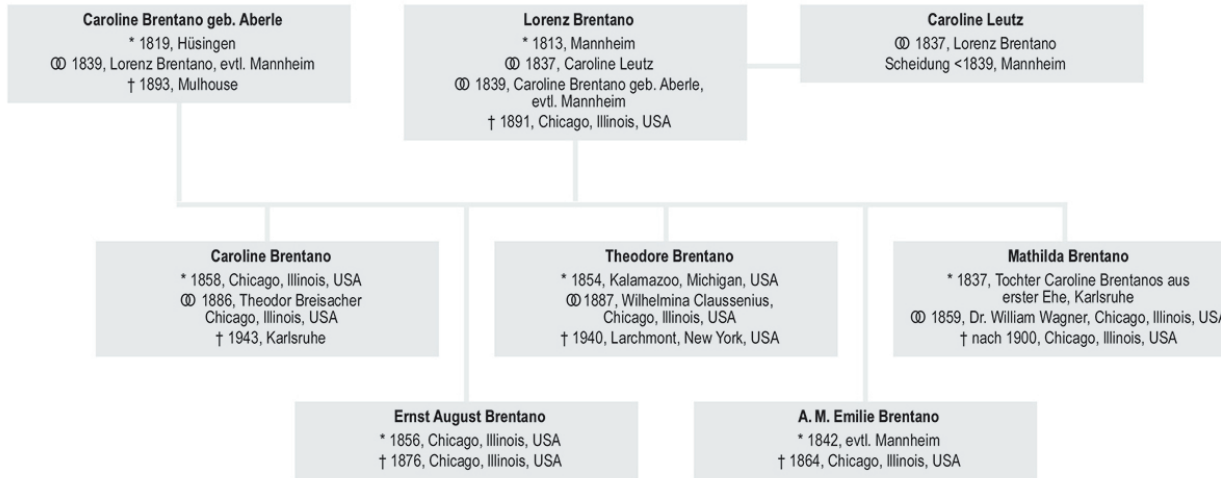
**Caroline Brentano geb. Aberle**
* 1819, Hüsingen
⚭ 1839, Lorenz Brentano, evtl. Mannheim
† 1893, Mulhouse

**Lorenz Brentano**
* 1813, Mannheim
⚭ 1837, Caroline Leutz
⚭ 1839, Caroline Brentano geb. Aberle, evtl. Mannheim
† 1891, Chicago, Illinois, USA

**Caroline Leutz**
⚭ 1837, Lorenz Brentano
Scheidung <1839, Mannheim

**Caroline Brentano**
* 1858, Chicago, Illinois, USA
⚭ 1886, Theodor Breisacher Chicago, Illinois, USA
† 1943, Karlsruhe

**Theodore Brentano**
* 1854, Kalamazoo, Michigan, USA
⚭ 1887, Wilhelmina Claussenius, Chicago, Illinois, USA
† 1940, Larchmont, New York, USA

**Mathilda Brentano**
* 1837, Tochter Caroline Brentanos aus erster Ehe, Karlsruhe
⚭ 1859, Dr. William Wagner, Chicago, Illinois, US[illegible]
† nach 1900, Chicago, Illinois, USA

**Ernst August Brentano**
* 1856, Chicago, Illinois, USA
† 1876, Chicago, Illinois, USA

**A. M. Emilie Brentano**
* 1842, evtl. Mannheim
† 1864, Chicago, Illinois, USA